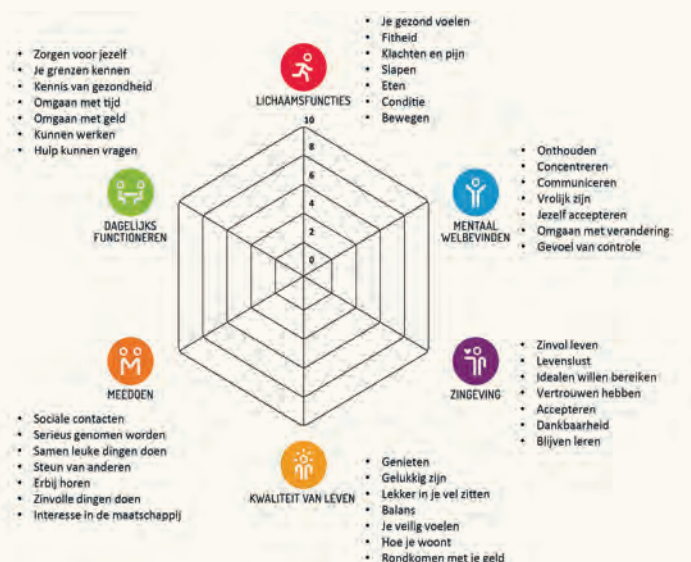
- Je gezond voelen
- Fitheid
- Klachten en pijn
- Slapen
- Eten
- Conditie
- Bewegen

LICHAAMSFUNCTIES

- Zorgen voor jezelf
- Je grenzen kennen
- Kennis van gezondheid
- Omgaan met tijd
- Omgaan met geld
- Kunnen werken
- Hulp kunnen vragen

DAGELIJKS FUNCTIONEREN

10
8
6
4
2
0

- Onthouden
- Concentreren
- Communiceren
- Vrolijk zijn
- Jezelf accepteren
- Omgaan met verandering
- Gevoel van controle

MENTAAL WELBEVINDEN

MEEDOEN

- Sociale contacten
- Serieus genomen worden
- Samen leuke dingen doen
- Steun van anderen
- Erbij horen
- Zinvolle dingen doen
- Interesse in de maatschappij

ZINGEVING

- Zinvol leven
- Levenslust
- Idealen willen bereiken
- Vertrouwen hebben
- Accepteren
- Dankbaarheid
- Blijven leren

KWALITEIT VAN LEVEN

- Genieten
- Gelukkig zijn
- Lekker in je vel zitten
- Balans
- Je veilig voelen
- Hoe je woont
- Rondkomen met je geld